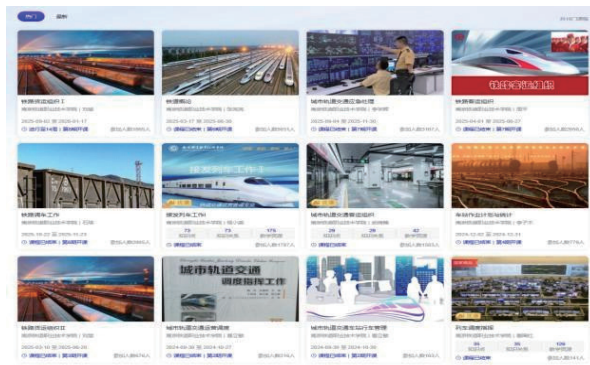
热门　最新

铁路货运组织 Ⅰ
铁路客运
城市轨道交通应急处理
铁路货运组织

铁路调车工作
接发列车工作
城市轨道交通客运组织
车站作业计划与统计

铁路货运组织Ⅱ
城市轨道交通调度指挥
城市轨道交通车站行车管理
列车调度指挥

城市轨道交通
调度指挥工作

接发列车工作